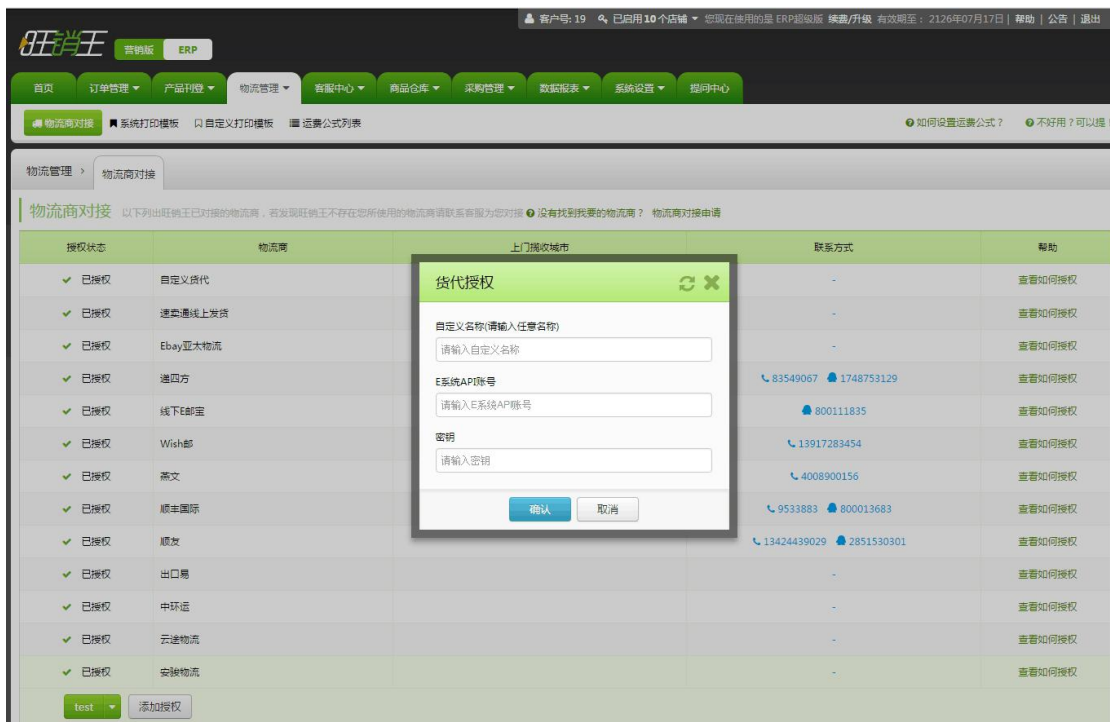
旺销王 营销版 ERP

客户号: 19 已启用10个店铺 您现在使用的是 ERP超级版 续费/升级 有效期至：2126年07月17日 | 帮助 | 公告 | 退出

首页 订单管理 产品刊登 物流管理 客服中心 商品仓库 采购管理 数据报表 系统设置 提问中心

物流商对接 系统打印模板 自定义打印模板 运费公式列表

如何设置运费公式？ 不好用？可以提

物流管理 › 物流商对接

物流商对接 以下列出旺销王已对接的物流商，若发现旺销王不存在您所使用的物流商请联系客服为您对接 没有找到我要的物流商？ 物流商对接申请

| 授权状态 | 物流商 | 上门揽收城市 | 联系方式 | 帮助 |
|---|---|---|---|---|
| 已授权 | 自定义货代 | | - | 查看如何授权 |
| 已授权 | 速卖通线上发货 | | - | 查看如何授权 |
| 已授权 | Ebay亚太物流 | | - | 查看如何授权 |
| 已授权 | 递四方 | | 83549067 1748753129 | 查看如何授权 |
| 已授权 | 线下E邮宝 | | 800111835 | 查看如何授权 |
| 已授权 | Wish邮 | | 13917283454 | 查看如何授权 |
| 已授权 | 燕文 | | 4008900156 | 查看如何授权 |
| 已授权 | 顺丰国际 | | 9533883 800013683 | 查看如何授权 |
| 已授权 | 顺友 | | 13424439029 2851530301 | 查看如何授权 |
| 已授权 | 出口易 | | - | 查看如何授权 |
| 已授权 | 中环运 | | - | 查看如何授权 |
| 已授权 | 云途物流 | | - | 查看如何授权 |
| 已授权 | 安骏物流 | | - | 查看如何授权 |

test 添加授权

货代授权

自定义名称(请输入任意名称)
请输入自定义名称
E系统API账号
请输入E系统API账号
密钥
请输入密钥
确认 取消